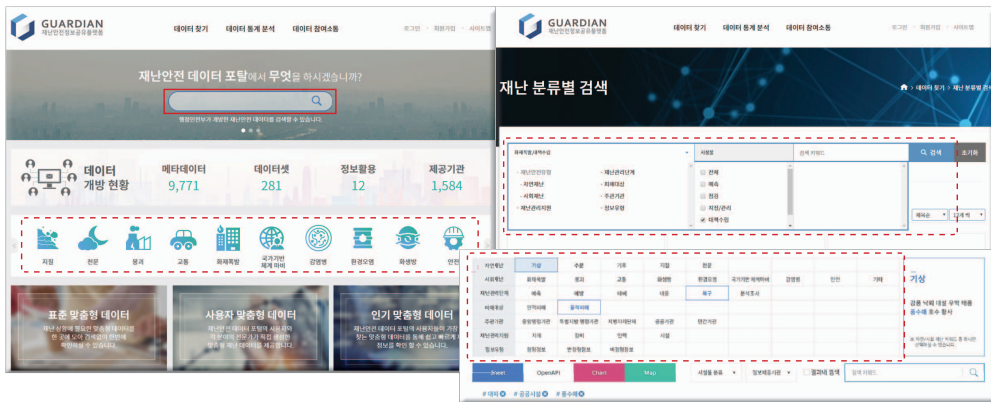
GUARDIAN
재난안전정보공유플랫폼

데이터 찾기 데이터 통계 분석 데이터 참여소통 로그인 회원가입 사이트맵

재난안전 데이터 포탈에서 무엇을 하시겠습니까?

행정안전부가 개방한 재난안전 데이터를 검색할 수 있습니다.

데이터 개방 현황

메타데이터 9,771
데이터셋 281
정보활용 12
제공기관 1,584

지진 한파 풍괴 교통 화재폭발 국가기반 체계 마비 감염병 환경오염 화생방 안전

표준 맞춤형 데이터
재난 상황에 필요한 맞춤형 데이터를 한 곳에 모아 검색이 편리하게 확인하실 수 있습니다.

사용자 맞춤형 데이터
재난안전 데이터 포탈에 사용자의 작성에서 관련 기관 데이터를 사용자 맞춤형으로 제공합니다.

인기 맞춤형 데이터
재난안전 데이터 포탈에 사용자의 가장 많은 맞춤형 데이터를 통해 쉽고 빠르게 정보를 확인할 수 있습니다.

GUARDIAN
재난안전정보공유플랫폼

데이터 찾기 데이터 통계 분석 데이터 참여소통 로그인 회원가입 사이트맵

재난 분류별 검색

> 데이터 찾기 > 재난 분류별 검색

재해유형/세부유형
· 재난관련정보 · 재난관리단계
· 자연재난 · 피해대상
· 사회재난 · 주관기관
· 재난관리지원 · 정보유형

서비스
☐ 전체
☐ 예측
☐ 점검
☐ 지진/관리
☐ 대책수립

검색 키워드
검색 초기화

제목순 12개씩

자연재난 기상 수문 가뭄 지질 천문
사회재난 화재폭발 붕괴 교통 화생방 환경오염 국가기반 체계마비 감염병 안전 기타
재난관리단계 예측 예방 대비 대응 복구 원인조사
피해대상 인적피해 물적피해
주관기관 중앙행정기관 특별지방 행정기관 지방자치단체 공공기관 민간기관
재난관리지원 자원 장비 인력 시설
정보유형 원천정보 연계정보 예찰정보

기상
강풍 낙뢰 대설 우박 태풍 풍수해 호우 황사

Sheet OpenAPI Chart Map 서비스 분류 정보제공서비스 결과내 검색 검색 키워드

# 대피 # 공공시설 # 풍수해